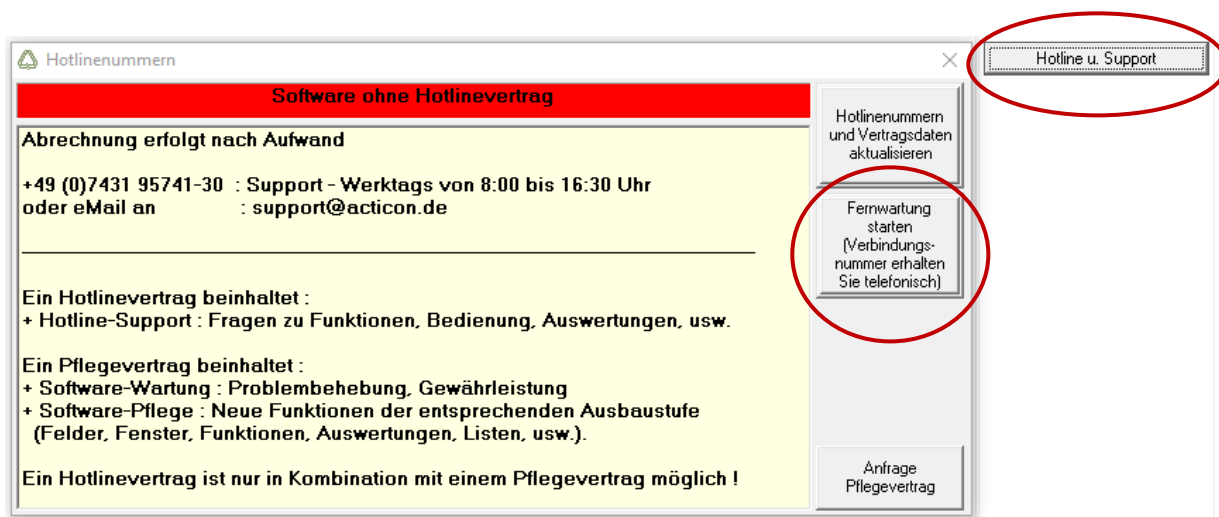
Hotlinenummern

Software ohne Hotlinevertrag

Abrechnung erfolgt nach Aufwand

+49 (0)7431 95741-30 : Support - Werktags von 8:00 bis 16:30 Uhr
oder eMail an : support@acticon.de

Ein Hotlinevertrag beinhaltet :
+ Hotline-Support : Fragen zu Funktionen, Bedienung, Auswertungen, usw.

Ein Pflegevertrag beinhaltet :
+ Software-Wartung : Problembehebung, Gewährleistung
+ Software-Pflege : Neue Funktionen der entsprechenden Ausbaustufe (Felder, Fenster, Funktionen, Auswertungen, Listen, usw.).

Ein Hotlinevertrag ist nur in Kombination mit einem Pflegevertrag möglich !

Hotlinenummern und Vertragsdaten aktualisieren

Fernwartung starten (Verbindungsnummer erhalten Sie telefonisch)

Anfrage Pflegevertrag

Hotline u. Support